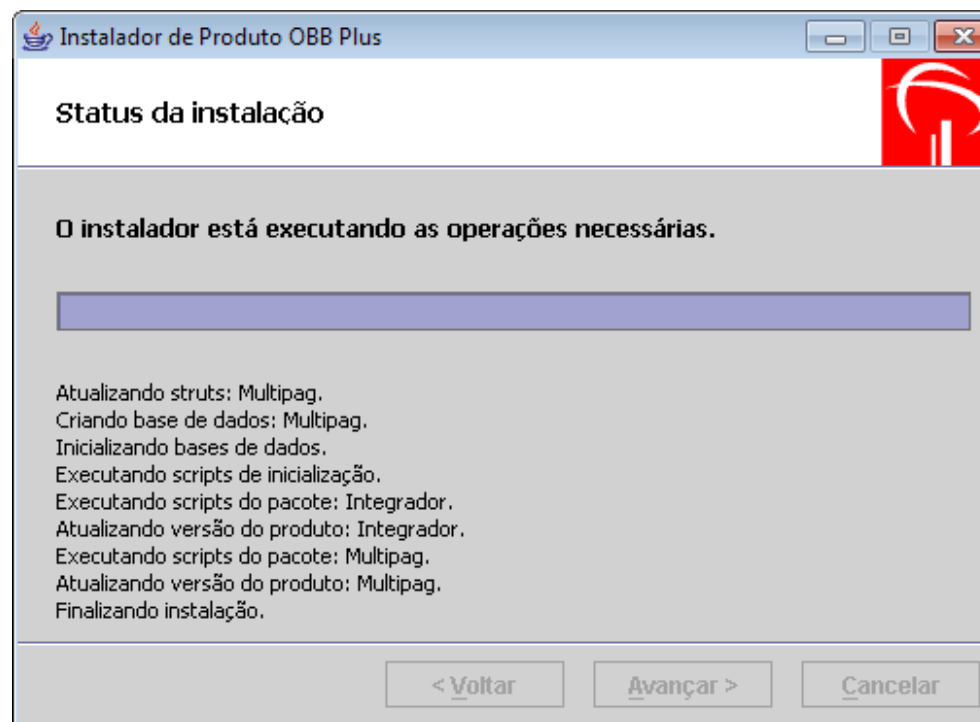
Instalador de Produto OBB Plus

Status da instalação

O instalador está executando as operações necessárias.

Atualizando struts: Multipag.
Criando base de dados: Multipag.
Inicializando bases de dados.
Executando scripts de inicialização.
Executando scripts do pacote: Integrador.
Atualizando versão do produto: Integrador.
Executando scripts do pacote: Multipag.
Atualizando versão do produto: Multipag.
Finalizando instalação.

< Voltar
Avançar >
Cancelar